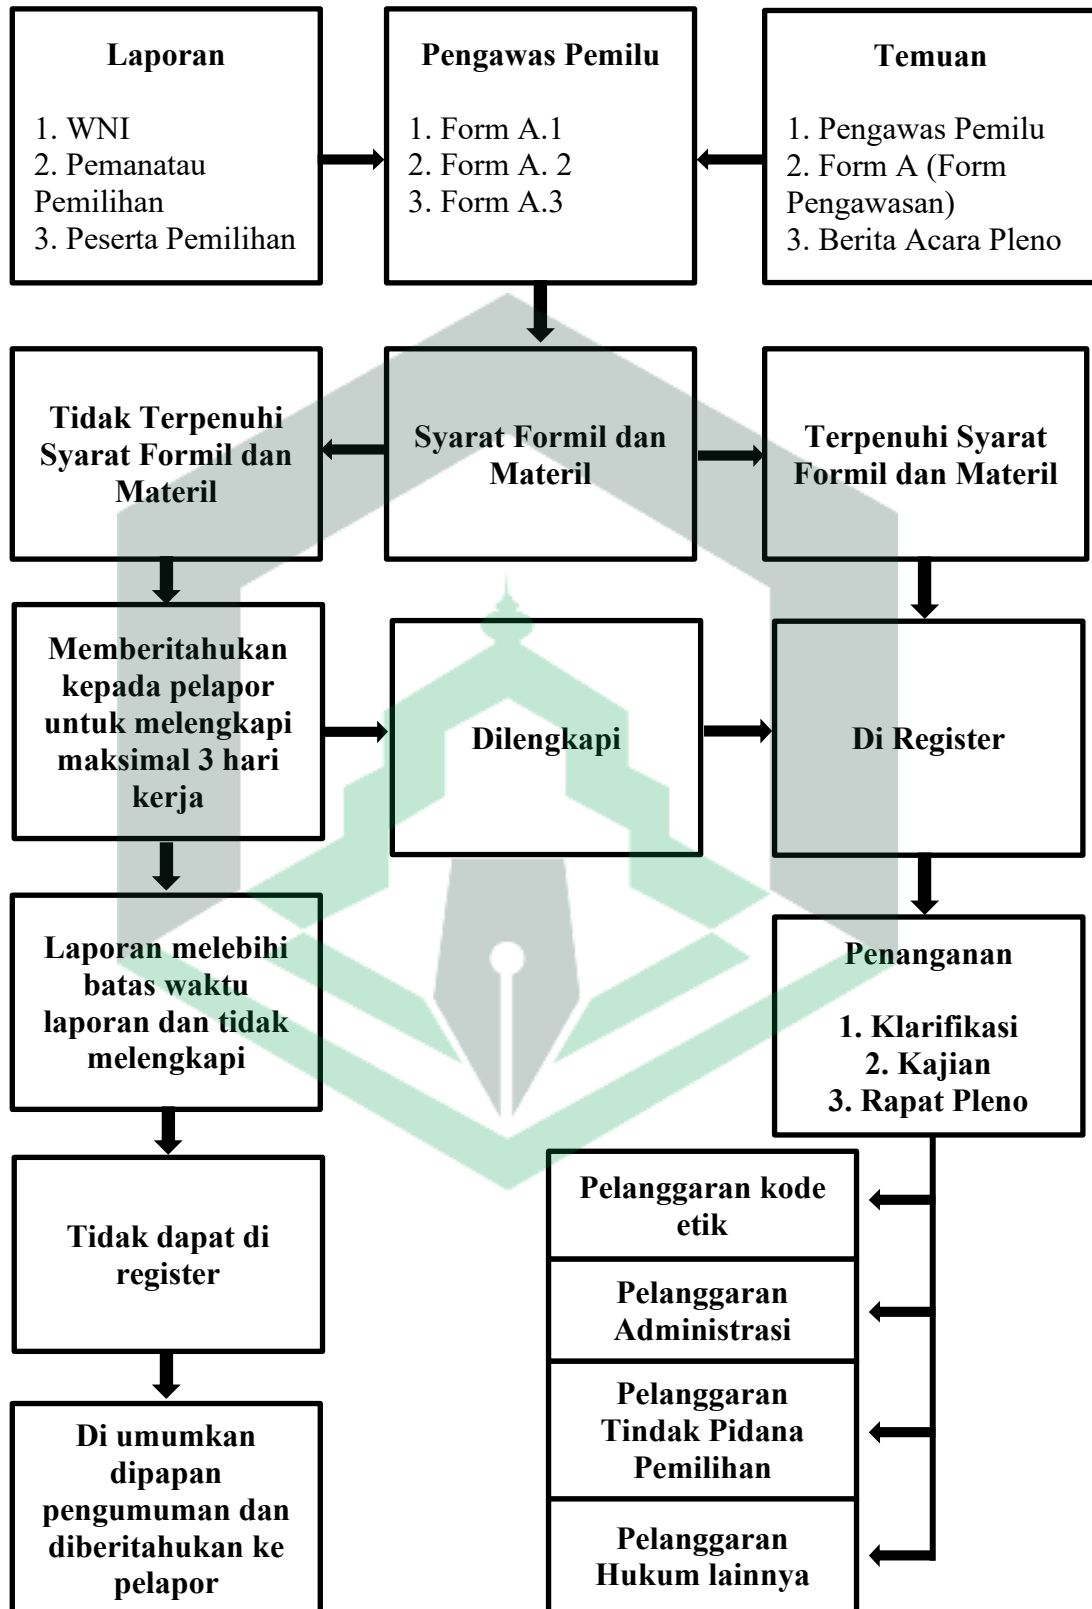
Laporan

1. WNI
2. Pemanatau Pemilihan
3. Peserta Pemilihan

Pengawas Pemilu

1. Form A.1
2. Form A. 2
3. Form A.3

Temuan

1. Pengawas Pemilu
2. Form A (Form Pengawasan)
3. Berita Acara Pleno

Tidak Terpenuhi Syarat Formil dan Materil

Syarat Formil dan Materil

Terpenuhi Syarat Formil dan Materil

Memberitahukan kepada pelapor untuk melengkapi maksimal 3 hari kerja

Dilengkapi

Di Register

Laporan melebihi batas waktu laporan dan tidak melengkapi

Penanganan

1. Klarifikasi
2. Kajian
3. Rapat Pleno

Tidak dapat di register

Pelanggaran kode etik

Pelanggaran Administrasi

Pelanggaran Tindak Pidana Pemilihan

Pelanggaran Hukum lainnya

Di umumkan dipapan pengumuman dan diberitahukan ke pelapor